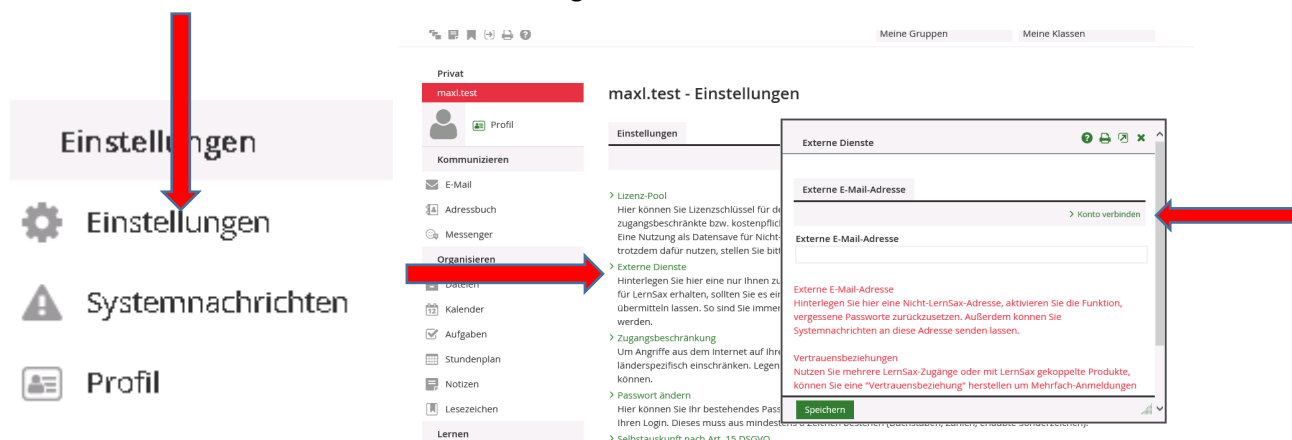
Einstellungen

Einstellungen

Systemnachrichten

Profil

Meine Gruppen Meine Klassen

Privat
maxl.test
Profil
Kommunizieren
E-Mail
Adressbuch
Messenger
Organisieren
Dateien
Kalender
Aufgaben
Stundenplan
Notizen
Lesezeichen
Lernen

maxl.test - Einstellungen

Einstellungen

> Lizenz-Pool
Hier können Sie Lizenzschlüssel für de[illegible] zugangsbeschränkte bzw. kostenpflic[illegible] Eine Nutzung als Datensave für Nicht-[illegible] trotzdem dafür nutzen, stellen Sie bitt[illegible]

> Externe Dienste
Hinterlegen Sie hier eine nur Ihnen zu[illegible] für LernSax erhalten, sollten Sie es ei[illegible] übermitteln lassen. So sind Sie imme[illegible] werden.

> Zugangsbeschränkung
Um Angriffe aus dem Internet auf Ihre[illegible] länderspezifisch einschränken. Legen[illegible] können.

> Passwort ändern
Hier können Sie Ihr bestehendes Pass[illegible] Ihren Login. Dieses muss aus mindest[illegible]

> Selbstauskunft nach Art. 15 DSGVO

Externe Dienste

Externe E-Mail-Adresse

> Konto verbinden

Externe E-Mail-Adresse

Externe E-Mail-Adresse
Hinterlegen Sie hier eine Nicht-LernSax-Adresse, aktivieren Sie die Funktion, vergessene Passworte zurückzusetzen. Außerdem können Sie Systemnachrichten an diese Adresse senden lassen.

Vertrauensbeziehungen
Nutzen Sie mehrere LernSax-Zugänge oder mit LernSax gekoppelte Produkte, können Sie eine "Vertrauensbeziehung" herstellen um Mehrfach-Anmeldungen

Speichern